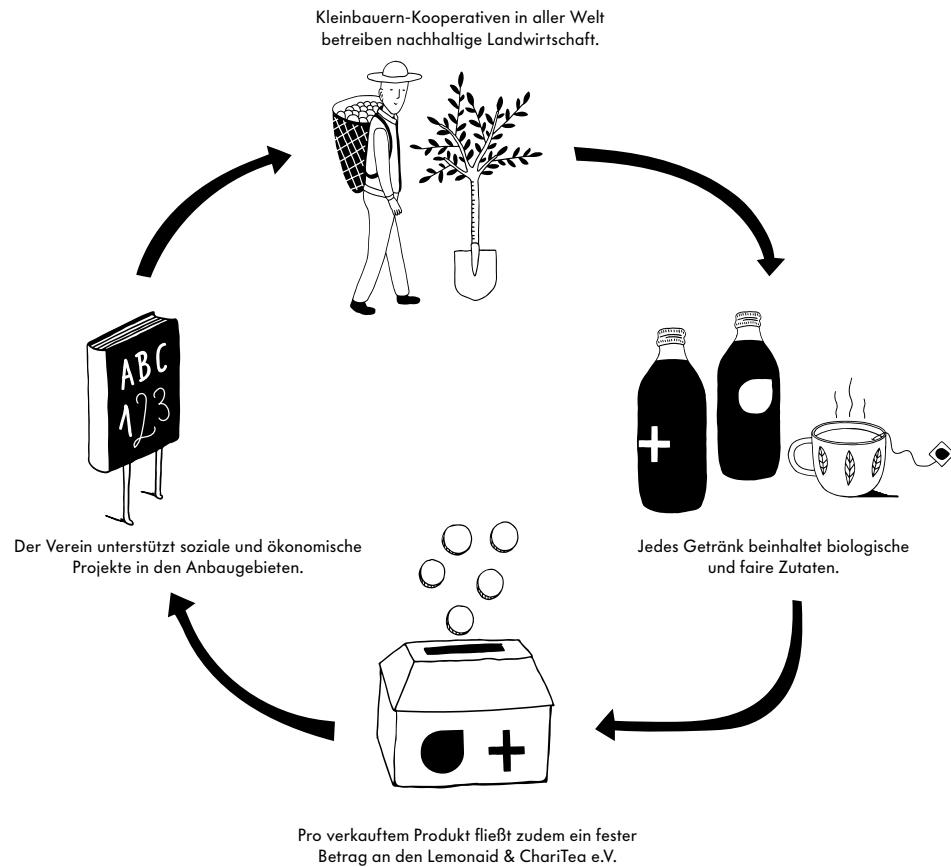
Kleinbauern-Kooperativen in aller Welt betreiben nachhaltige Landwirtschaft.

ABC
123

+

Jedes Getränk beinhaltet biologische und faire Zutaten.

Der Verein unterstützt soziale und ökonomische Projekte in den Anbaugebieten.

+

Pro verkauftem Produkt fließt zudem ein fester Betrag an den Lemonaid & ChariTea e.V.